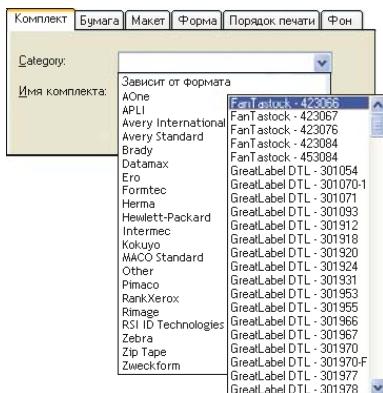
Комплект | Бумага | Макет | Форма | Порядок печати | Фон

Category:

Имя комплекта:

Зависит от формата
AOne
APLI
Avery International
Avery Standard
Brady
Datamax
Ero
Formtec
Herma
Hewlett-Packard
Intermec
Kokuyo
MACO Standard
Other
Pimaco
RankXerox
Rimage
RSI ID Technologies
Zebra
Zip Tape
Zweckform

FanTastock - 423066
FanTastock - 423067
FanTastock - 423076
FanTastock - 423084
FanTastock - 453084
GreatLabel DTL - 301054
GreatLabel DTL - 301070-1
GreatLabel DTL - 301071
GreatLabel DTL - 301093
GreatLabel DTL - 301912
GreatLabel DTL - 301918
GreatLabel DTL - 301920
GreatLabel DTL - 301924
GreatLabel DTL - 301931
GreatLabel DTL - 301953
GreatLabel DTL - 301955
GreatLabel DTL - 301966
GreatLabel DTL - 301967
GreatLabel DTL - 301970
GreatLabel DTL - 301970-F
GreatLabel DTL - 301977
GreatLabel DTL - 301978